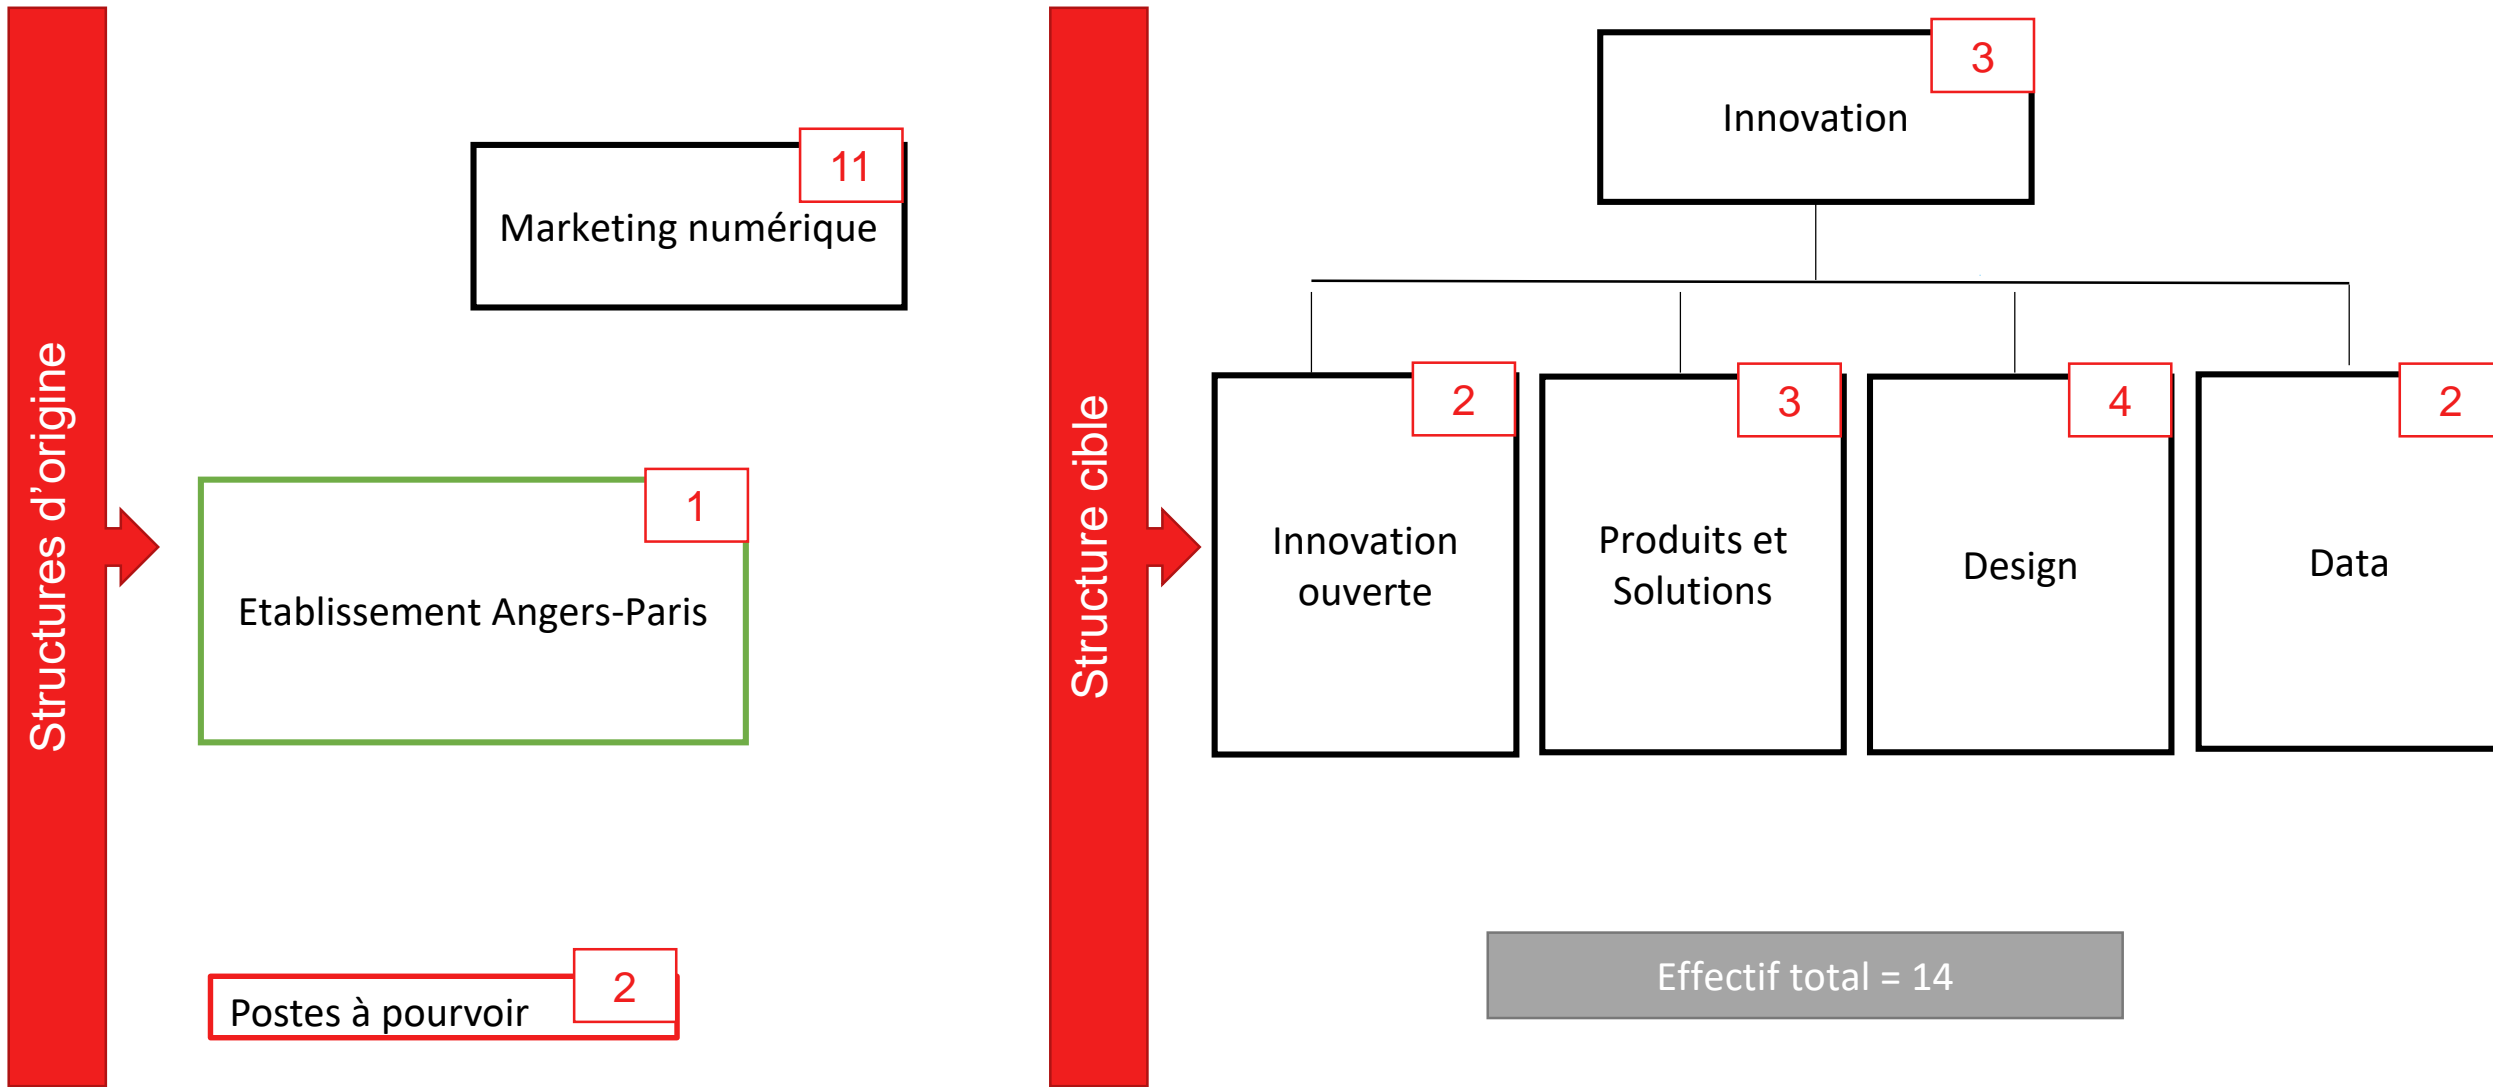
Structures d'origine

Marketing numérique 11

Etablissement Angers-Paris 1

Postes à pourvoir 2

Structure cible

Innovation 3

Innovation ouverte 2

Produits et Solutions 3

Design 4

Data 2

Effectif total = 14